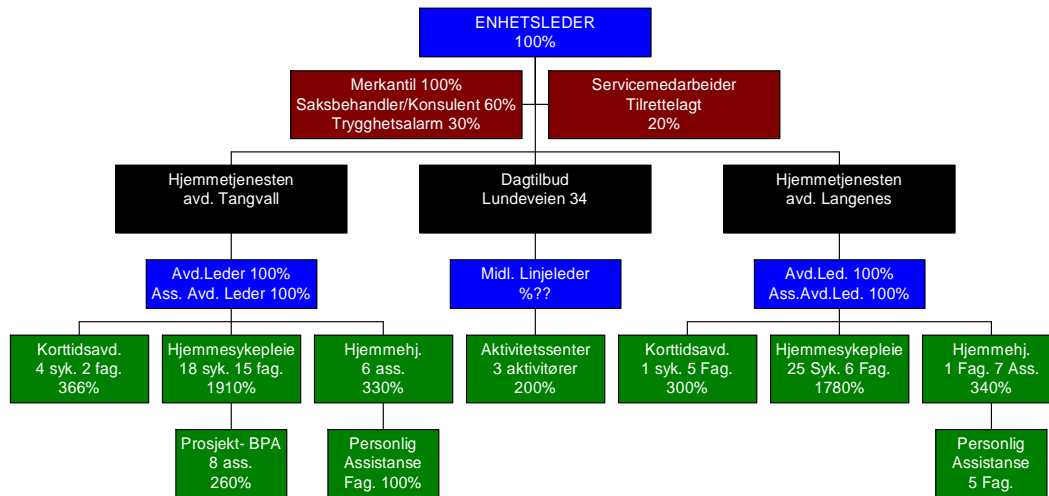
ENHETSLEDER
100%

Merkantil 100%
Saksbehandler/Konsulent 60%
Trygghetsalarm 30%

Servicemedarbeider
Tilrettelagt
20%

Hjemmetjenesten
avd. Tangvall

Dagtilbud
Lundeveien 34

Hjemmetjenesten
avd. Langenes

Avd.Leder 100%
Ass. Avd. Leder 100%

Midl. Linjeleder
%??

Avd.Led. 100%
Ass.Avd.Led. 100%

Korttidsavd.
4 syk. 2 fag.
366%

Hjemmesykepleie
18 syk. 15 fag.
1910%

Hjemmehj.
6 ass.
330%

Aktivitetssenter
3 aktivitører
200%

Korttidsavd.
1 syk. 5 Fag.
300%

Hjemmesykepleie
25 Syk. 6 Fag.
1780%

Hjemmehj.
1 Fag. 7 Ass.
340%

Prosjekt- BPA
8 ass.
260%

Personlig
Assistanse
Fag. 100%

Personlig
Assistanse
5 Fag.